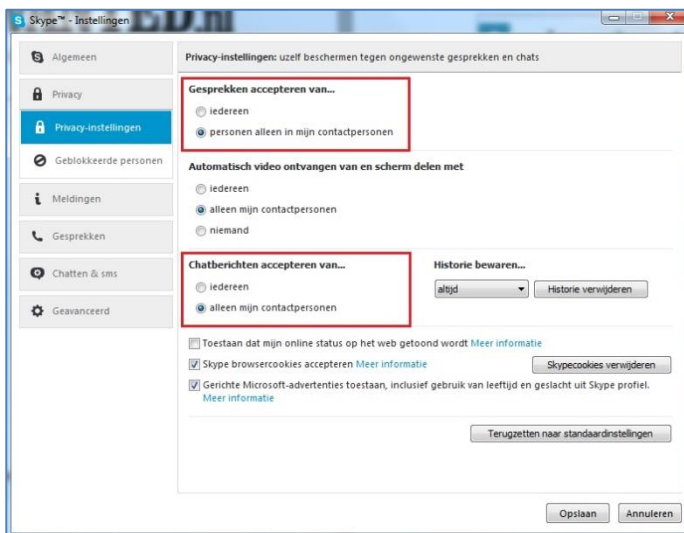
Skype™ - Instellingen

Algemeen

Privacy

Privacy-instellingen

Geblokkeerde personen

Meldingen

Gesprekken

Chatten & sms

Geavanceerd

Privacy-instellingen: uzelf beschermen tegen ongewenste gesprekken en chats

Gesprekken accepteren van...

iedereen

personen alleen in mijn contactpersonen

Automatisch video ontvangen van en scherm delen met

iedereen

alleen mijn contactpersonen

niemand

Chatberichten accepteren van...

iedereen

alleen mijn contactpersonen

Historie bewaren...

altijd

Historie verwijderen

Toestaan dat mijn online status op het web getoond wordt Meer informatie

Skype browsercookies accepteren Meer informatie

Skypecookies verwijderen

Gerichte Microsoft-advertenties toestaan, inclusief gebruik van leeftijd en geslacht uit Skype profiel. Meer informatie

Terugzetten naar standaardinstellingen

Opslaan

Annuleren